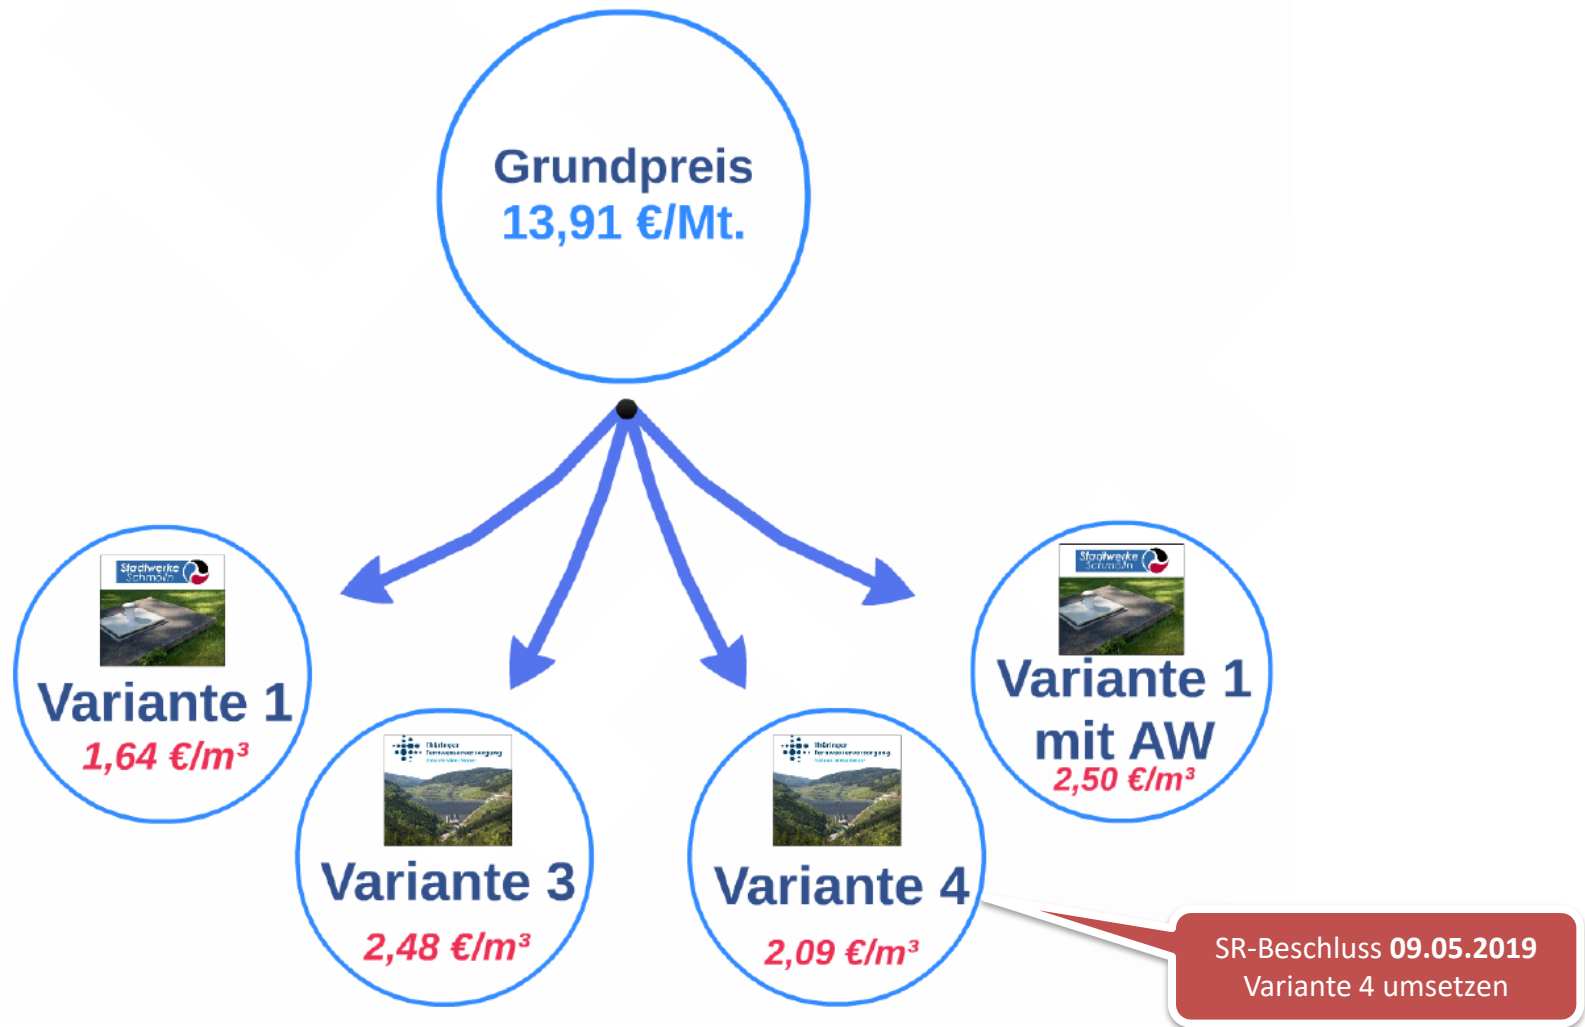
Grundpreis
13,91 €/Mt.

Stadtwerke Schmölln

Variante 1
1,64 €/m³

Variante 3
2,48 €/m³

Variante 4
2,09 €/m³

Stadtwerke Schmölln

Variante 1 mit AW
2,50 €/m³

SR-Beschluss 09.05.2019
Variante 4 umsetzen